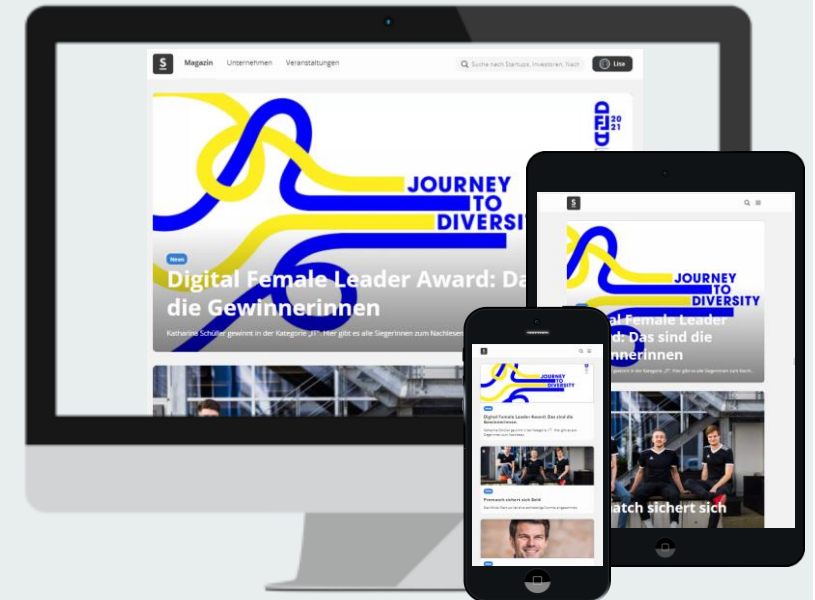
S Magazin Unternehmen Veranstaltungen

Suche nach Startups, Investoren, Nach

Lise

DFLD 2021

JOURNEY TO DIVERSITY

News

Digital Female Leader Award: Da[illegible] die Gewinnerinnen

Katharina Schüller gewinnt in der Kategorie „IT". Hier gibt es alle Siegerinnen zum Nachlesen

S

JOURNEY TO DIVERSITY

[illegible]al Female Leader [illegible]: Das sind die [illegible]nnerinnen

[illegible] gewinnt in der Kategorie „IT". Hier gibt es alle Siegerinnen zum Nach

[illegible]atch sichert sich

S

JOURNEY TO DIVERSITY

Digital Female Leader Award: Das sind die Gewinnerinnen

Prematch sichert sich Geld